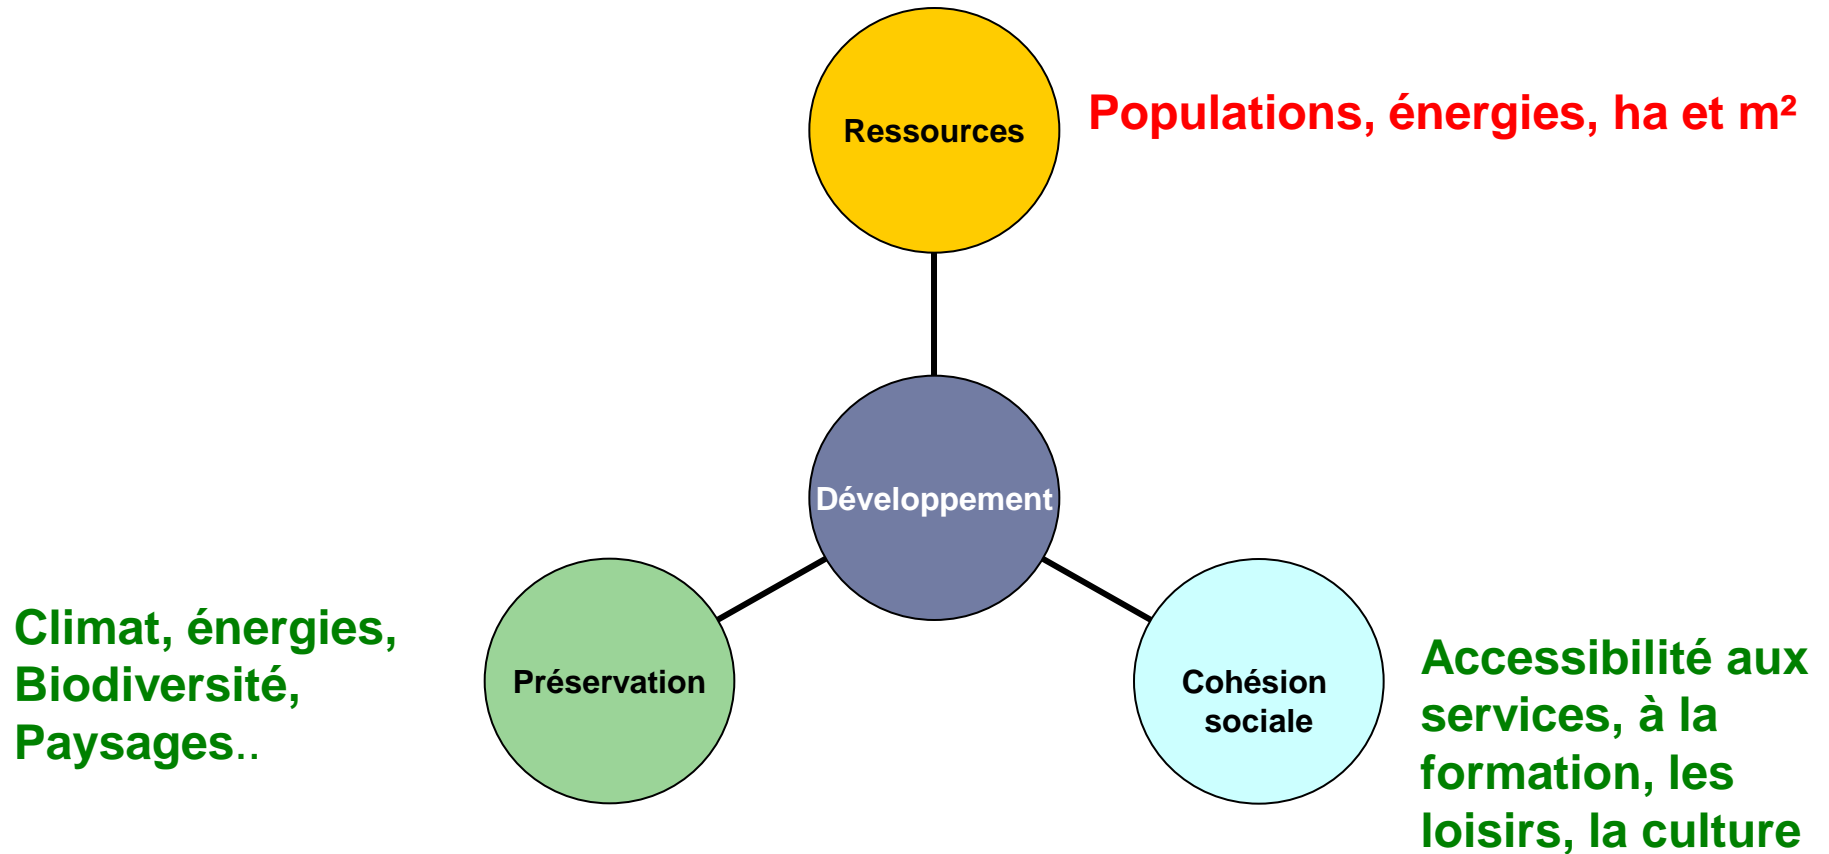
Ressources

Populations, énergies, ha et m²

Développement

Climat, énergies, Biodiversité, Paysages..

Préservation

Cohésion sociale

Accessibilité aux services, à la formation, les loisirs, la culture